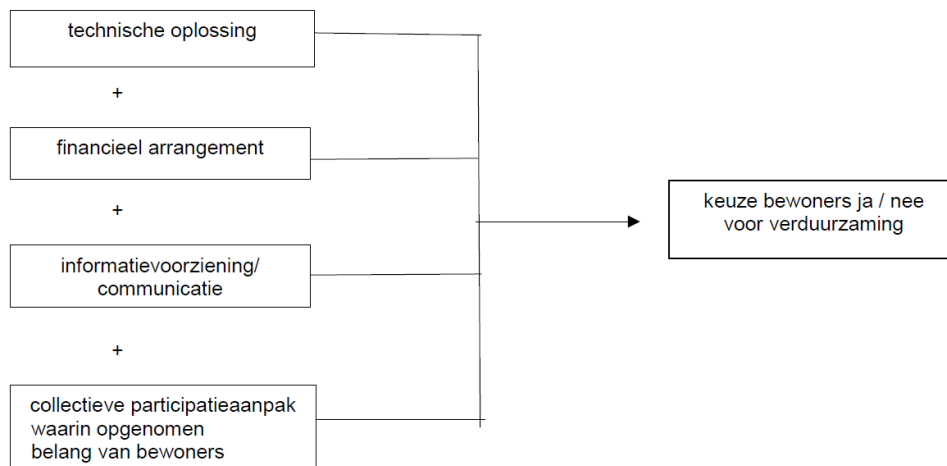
technische oplossing

+

financieel arrangement

+

informatievoorziening/ communicatie

+

collectieve participatieaanpak waarin opgenomen belang van bewoners

keuze bewoners ja / nee voor verduurzaming